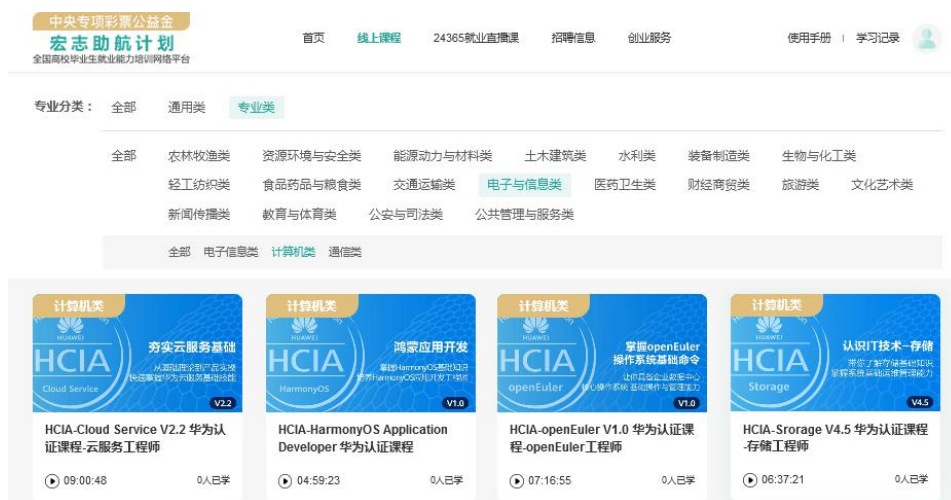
中央专项彩票公益金
宏志助航计划
全国高校毕业生就业能力培训网络平台

首页 线上课程 24365就业直播课 招聘信息 创业服务 使用手册 | 学习记录

专业分类： 全部 通用类 专业类

全部 农林牧渔类 资源环境与安全类 能源动力与材料类 土木建筑类 水利类 装备制造类 生物与化工类
轻工纺织类 食品药品与粮食类 交通运输类 电子与信息类 医药卫生类 财经商贸类 旅游类 文化艺术类
新闻传播类 教育与体育类 公安与司法类 公共管理与服务类

全部 电子信息类 计算机类 通信类

计算机类
HUAWEI
HCIA
Cloud Service
夯实云服务基础
从基础理论到产品实践 快速掌握华为云服务基础能力
V2.2
HCIA-Cloud Service V2.2 华为认证课程-云服务工程师
09:00:48 0人已学

计算机类
HUAWEI
HCIA
HarmonyOS
鸿蒙应用开发
掌握HarmonyOS基础知识 培养HarmonyOS应用开发初级能力
V1.0
HCIA-HarmonyOS Application Developer 华为认证课程
04:59:23 0人已学

计算机类
HUAWEI
HCIA
openEuler
掌握openEuler 操作系统基础命令
让你具备企业数据中心 核心操作系统 基础操作与管理能力
V1.0
HCIA-openEuler V1.0 华为认证课程-openEuler工程师
07:16:55 0人已学

计算机类
HUAWEI
HCIA
Storage
认识IT技术-存储
带您了解存储基础知识 掌握系统基础运维管理能力
V4.5
HCIA-Srorage V4.5 华为认证课程-存储工程师
06:37:21 0人已学